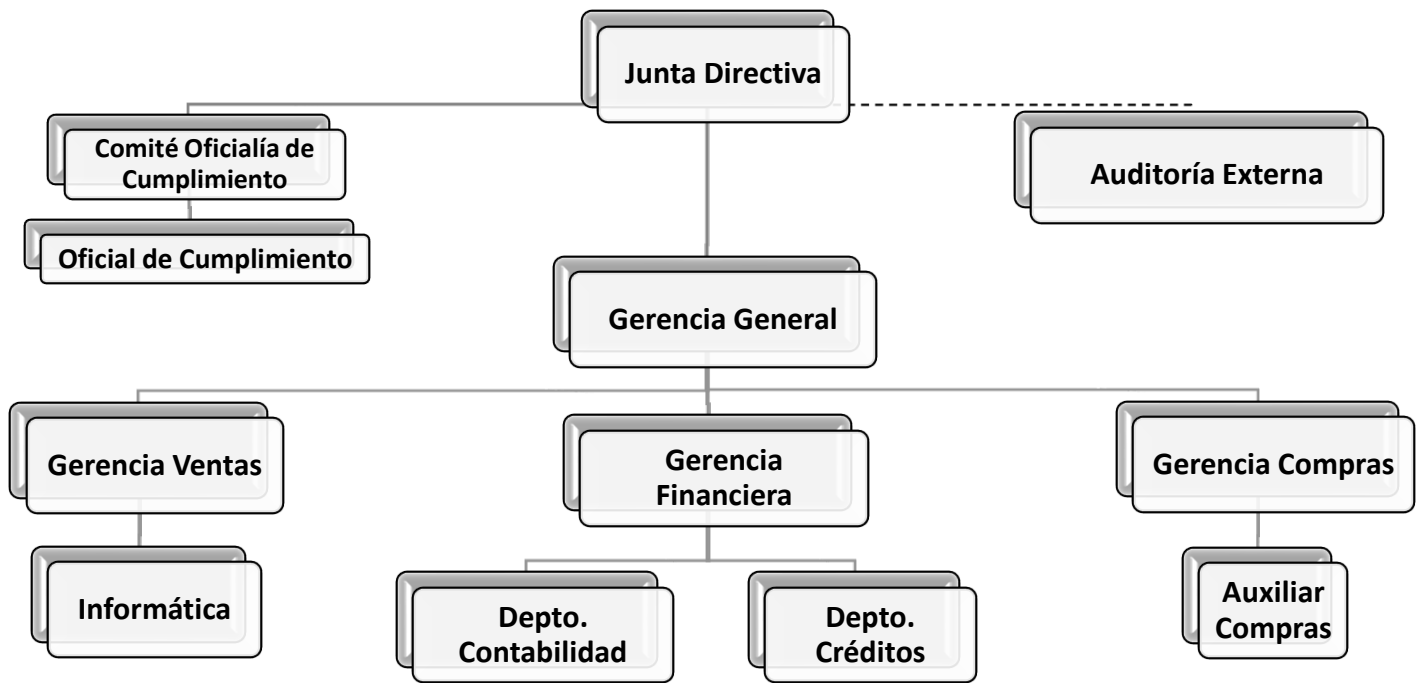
Junta Directiva

Comité Oficialía de Cumplimiento

Oficial de Cumplimiento

Auditoría Externa

Gerencia General

Gerencia Ventas

Gerencia Financiera

Gerencia Compras

Informática

Depto. Contabilidad

Depto. Créditos

Auxiliar Compras